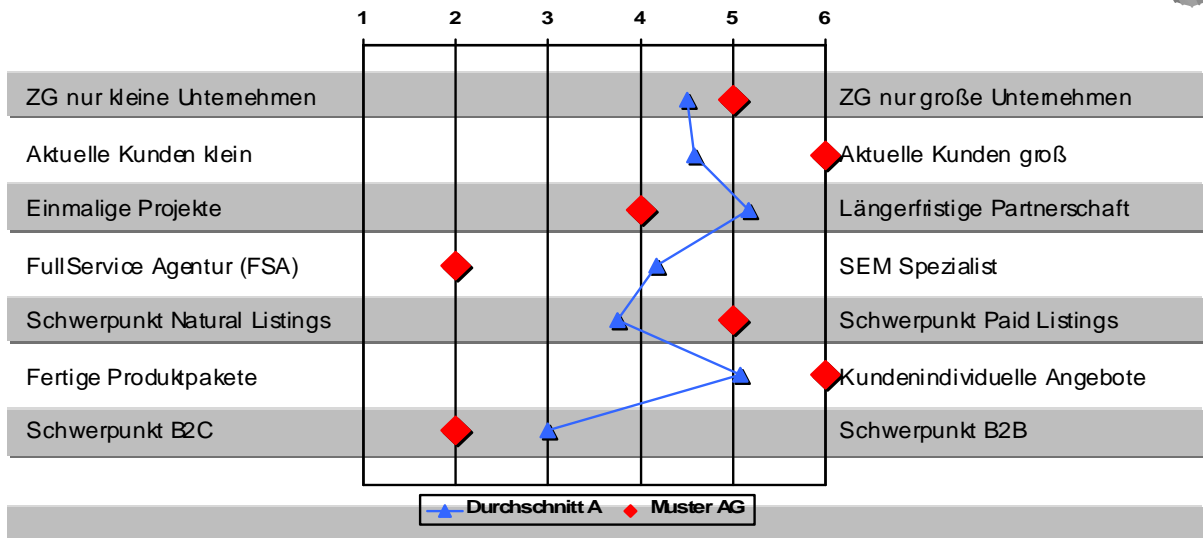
1 2 3 4 5 6

ZG nur kleine Unternehmen | ZG nur große Unternehmen
Aktuelle Kunden klein | Aktuelle Kunden groß
Einmalige Projekte | Längerfristige Partnerschaft
FullService Agentur (FSA) | SEM Spezialist
Schwerpunkt Natural Listings | Schwerpunkt Paid Listings
Fertige Produktpakete | Kundenindividuelle Angebote
Schwerpunkt B2C | Schwerpunkt B2B

Durchschnitt A Muster AG